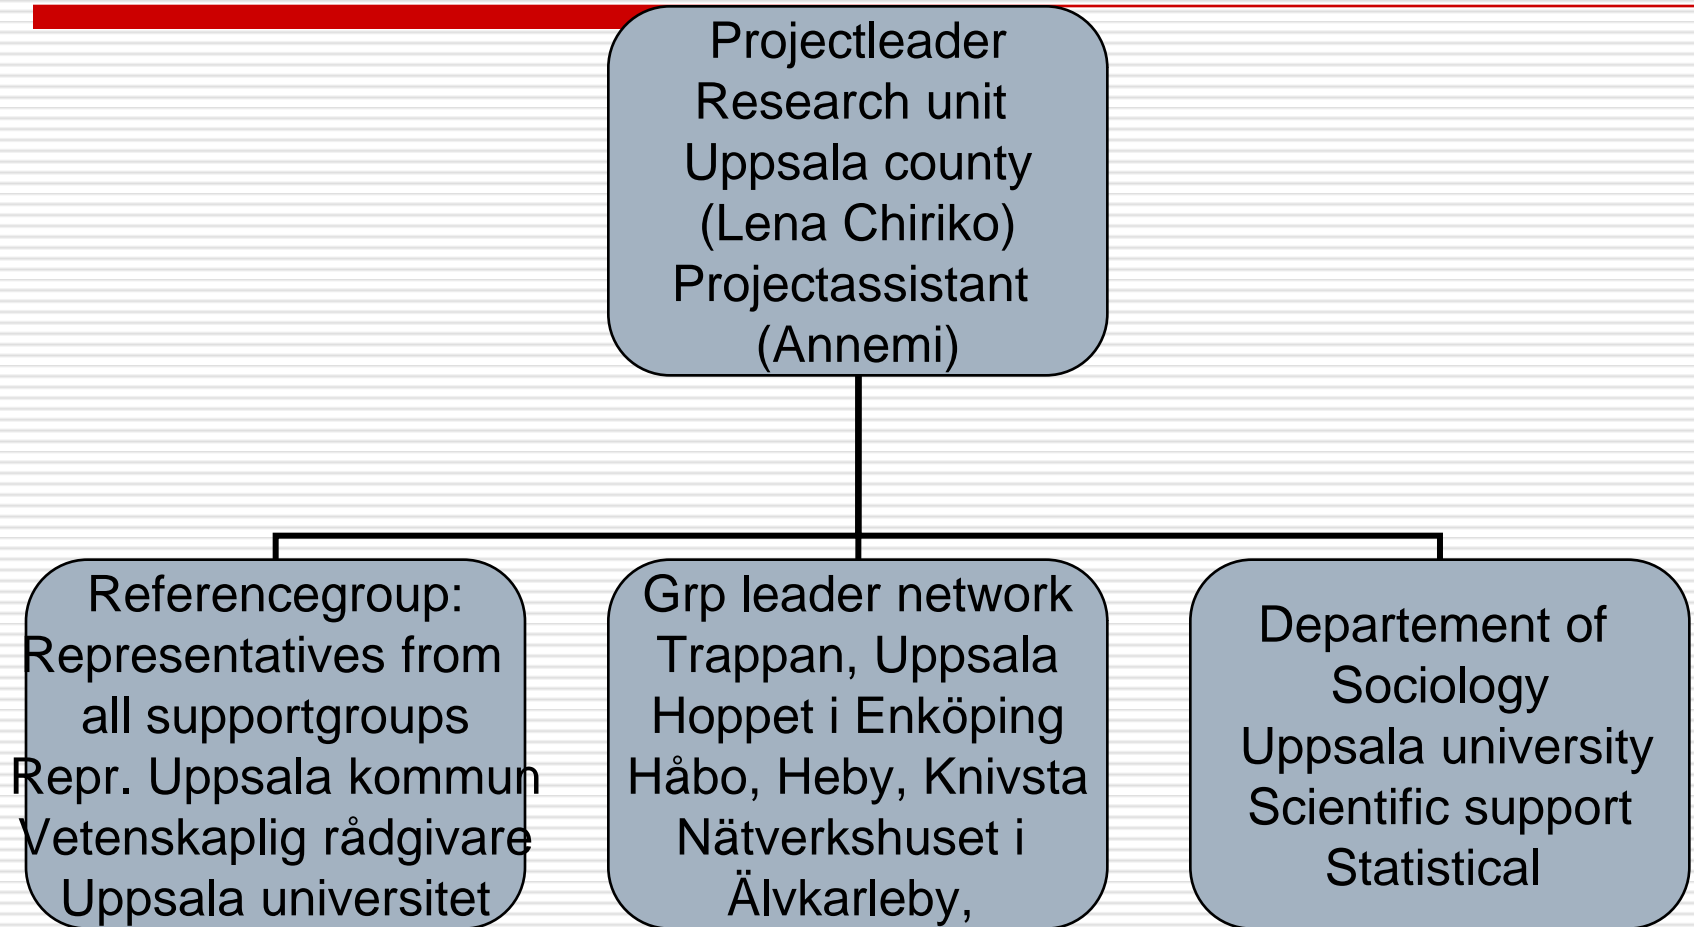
Projectleader
Research unit
Uppsala county
(Lena Chiriko)
Projectassistant
(Annemi)

Referencegroup:
Representatives from all supportgroups
Repr. Uppsala kommun
Vetenskaplig rådgivare
Uppsala universitet

Grp leader network
Trappan, Uppsala
Hoppet i Enköping
Håbo, Heby, Knivsta
Nätverkshuset i Älvkarleby,

Departement of Sociology
Uppsala university
Scientific support
Statistical